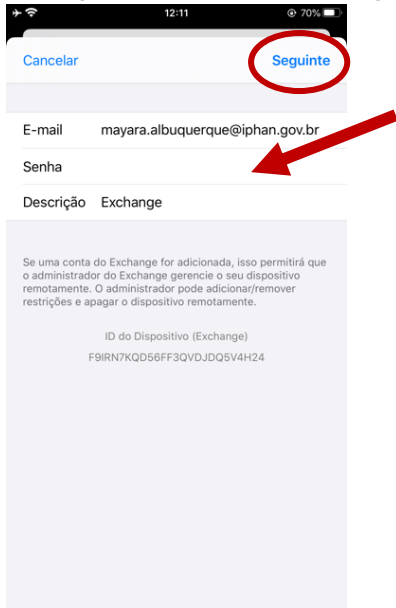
12:11

70%

Cancelar

Seguinte

E-mail mayara.albuquerque@iphan.gov.br

Senha

Descrição Exchange

Se uma conta do Exchange for adicionada, isso permitirá que o administrador do Exchange gerencie o seu dispositivo remotamente. O administrador pode adicionar/remover restrições e apagar o dispositivo remotamente.

ID do Dispositivo (Exchange)

F9IRN7KQD56FF3QVDJDQ5V4H24